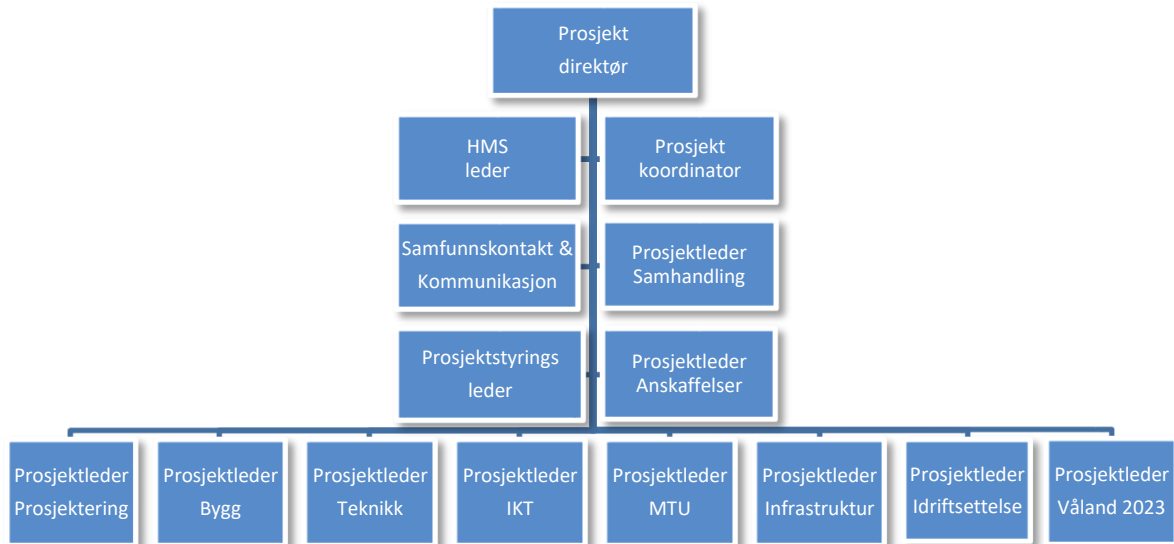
Prosjekt direktør

HMS leder

Prosjekt koordinator

Samfunnskontakt & Kommunikasjon

Prosjektleder Samhandling

Prosjektstyrings leder

Prosjektleder Anskaffelser

Prosjektleder Prosjektering

Prosjektleder Bygg

Prosjektleder Teknikk

Prosjektleder IKT

Prosjektleder MTU

Prosjektleder Infrastruktur

Prosjektleder Idriftsettelse

Prosjektleder Våland 2023